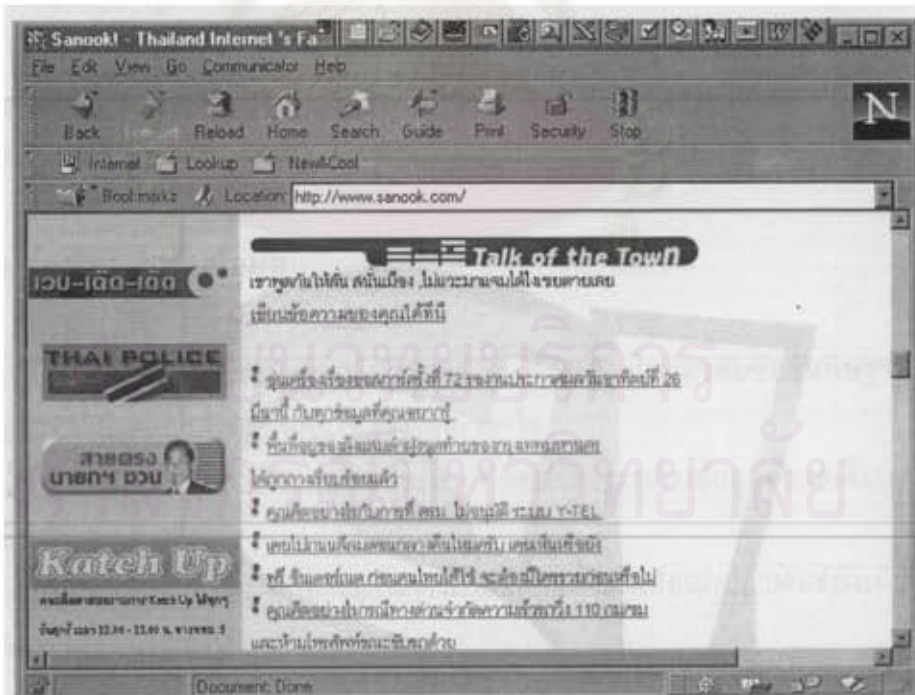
Sanook! - Thailand Internet 's Fa

File Edit View Go Communicator Help

Back Forward Reload Home Search Guide Print Security Stop

Internet Lookup New&Cool

Bookmarks Location: http://www.sanook.com/

Talk of the Town

เราพูดกันให้ลั่น สนั่นเมือง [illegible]

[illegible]

เวบ-เด็ด-เด็ด

THAI POLICE

สายตรง นายกฯ ชวน

Katch Up

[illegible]

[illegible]

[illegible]

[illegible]

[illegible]

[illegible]

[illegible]

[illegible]

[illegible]

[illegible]

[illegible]

Document: Done